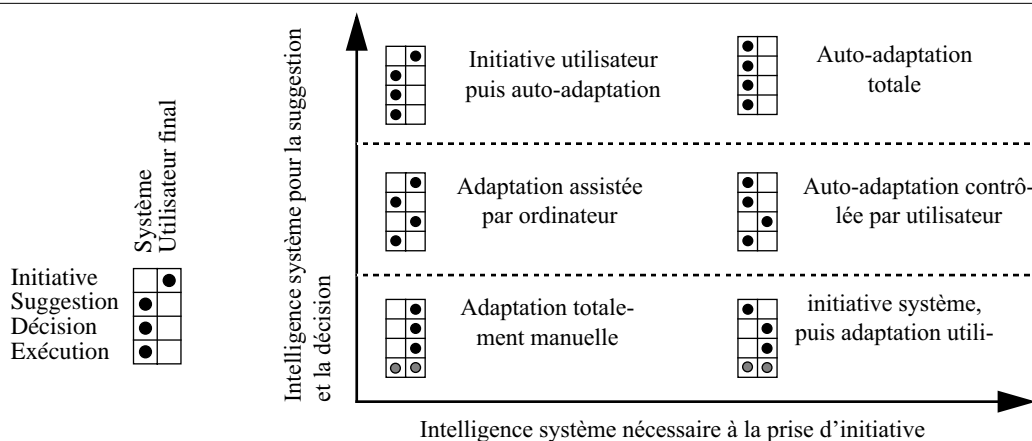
Système
Utilisateur final

Initiative
Suggestion
Décision
Exécution

Intelligence système pour la suggestion et la décision

Initiative utilisateur puis auto-adaptation

Auto-adaptation totale

Adaptation assistée par ordinateur

Auto-adaptation contrôlée par utilisateur

Adaptation totalement manuelle

initiative système, puis adaptation utili-

Intelligence système nécessaire à la prise d'initiative